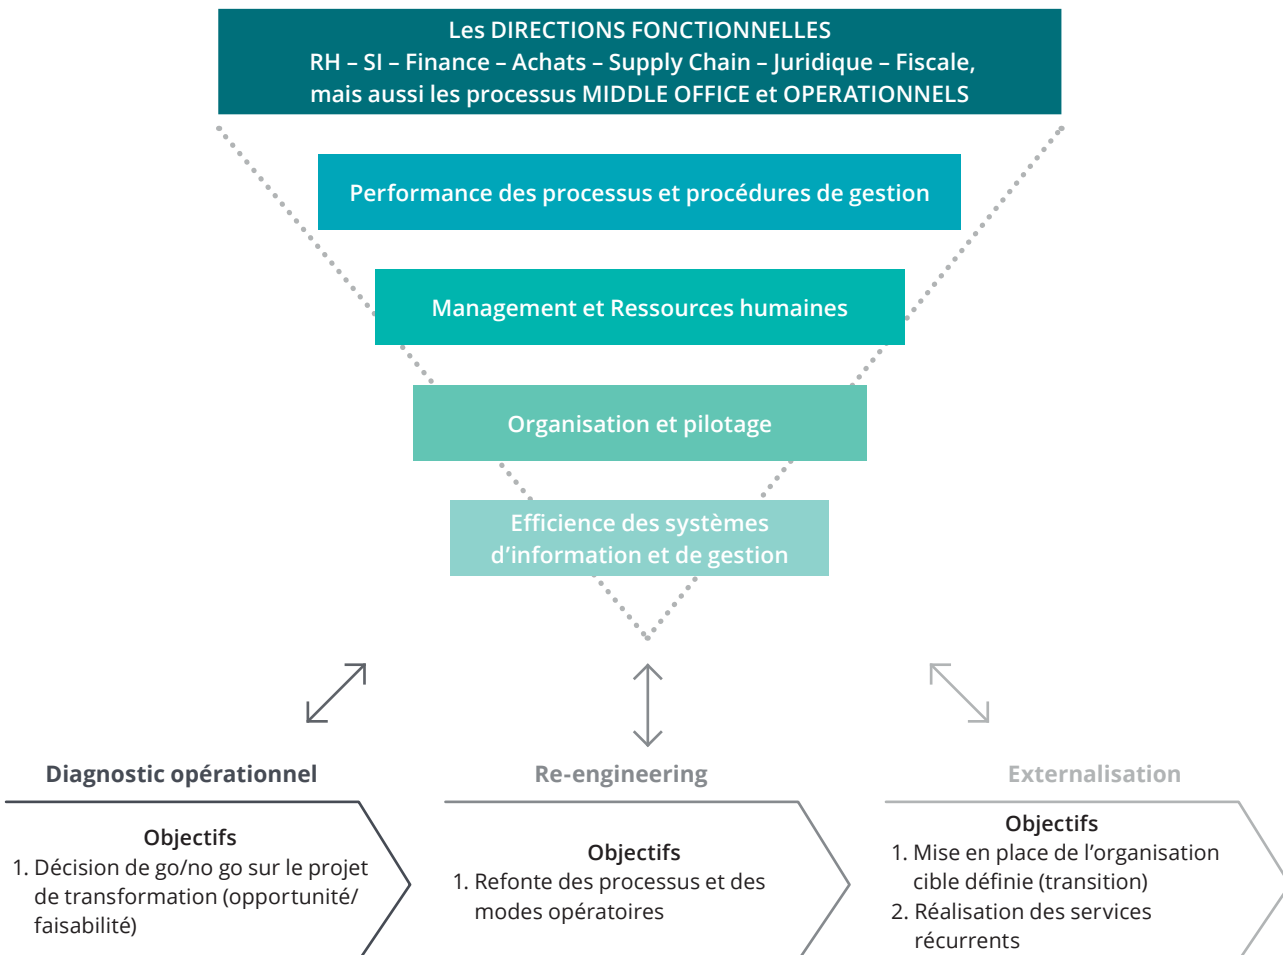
Les DIRECTIONS FONCTIONNELLES
RH – SI – Finance – Achats – Supply Chain – Juridique – Fiscale, mais aussi les processus MIDDLE OFFICE et OPERATIONNELS

Performance des processus et procédures de gestion

Management et Ressources humaines

Organisation et pilotage

Efficience des systèmes d'information et de gestion

Diagnostic opérationnel

Objectifs
1. Décision de go/no go sur le projet de transformation (opportunité/ faisabilité)

Re-engineering

Objectifs
1. Refonte des processus et des modes opératoires

Externalisation

Objectifs
1. Mise en place de l'organisation cible définie (transition)
2. Réalisation des services récurrents